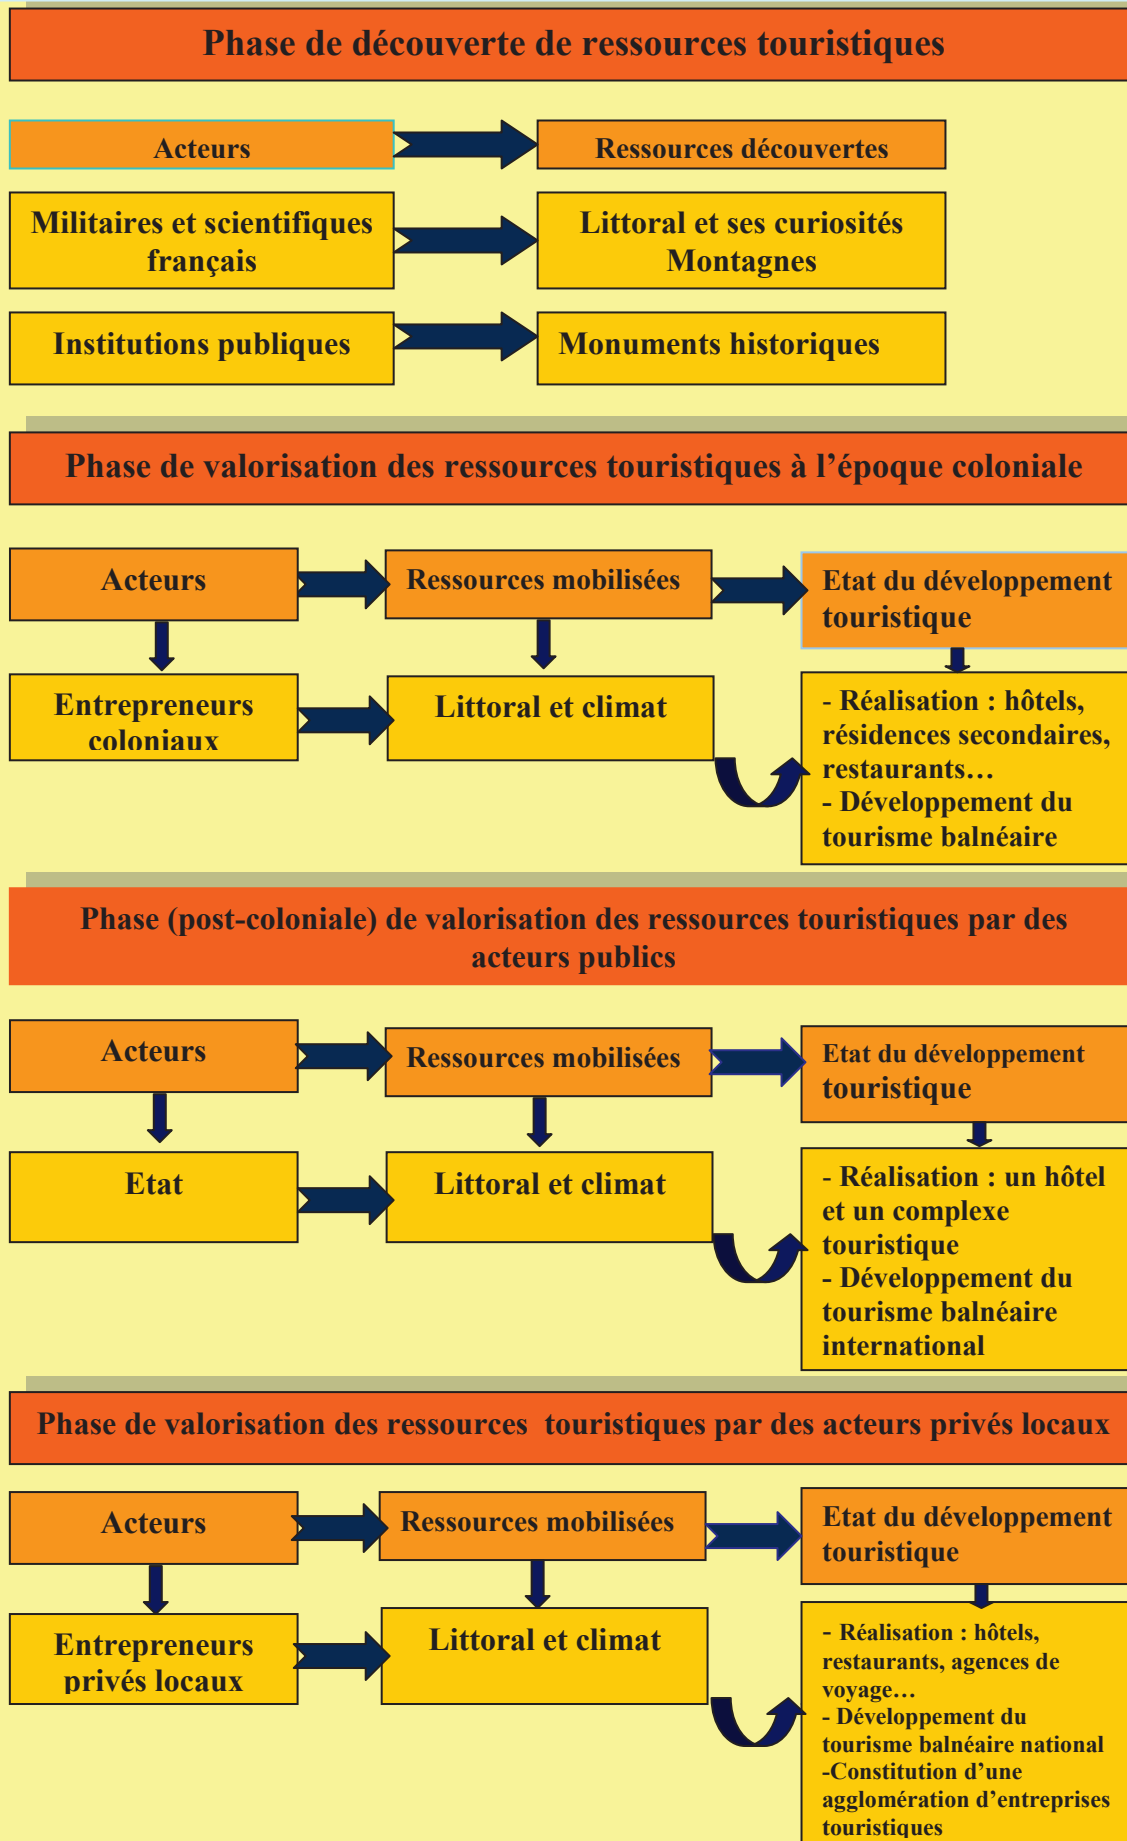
Phase de découverte de ressources touristiques

Acteurs

Ressources découvertes

Militaires et scientifiques français

Littoral et ses curiosités
Montagnes

Institutions publiques

Monuments historiques

Phase de valorisation des ressources touristiques à l'époque coloniale

Acteurs

Ressources mobilisées

Etat du développement touristique

Entrepreneurs coloniaux

Littoral et climat

- Réalisation : hôtels, résidences secondaires, restaurants…
- Développement du tourisme balnéaire

Phase (post-coloniale) de valorisation des ressources touristiques par des acteurs publics

Acteurs

Ressources mobilisées

Etat du développement touristique

Etat

Littoral et climat

- Réalisation : un hôtel et un complexe touristique
- Développement du tourisme balnéaire international

Phase de valorisation des ressources touristiques par des acteurs privés locaux

Acteurs

Ressources mobilisées

Etat du développement touristique

Entrepreneurs privés locaux

Littoral et climat

- Réalisation : hôtels, restaurants, agences de voyage…
- Développement du tourisme balnéaire national
-Constitution d'une agglomération d'entreprises touristiques